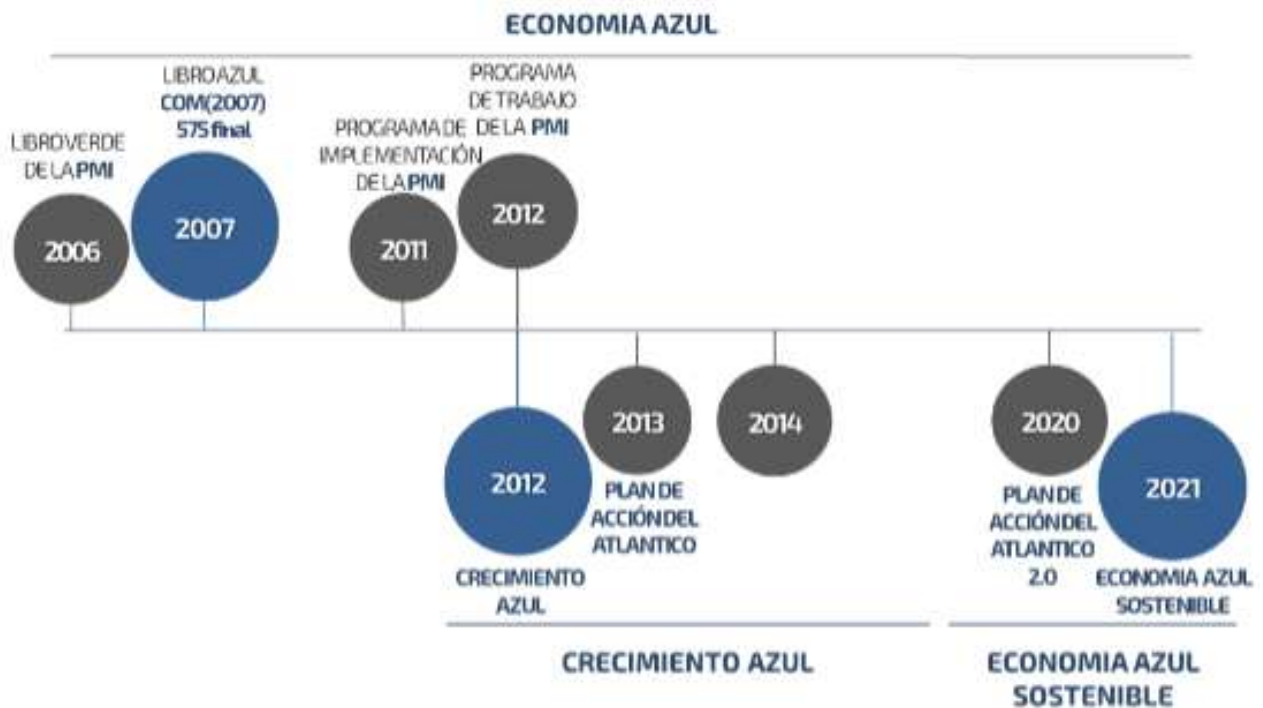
ECONOMIA AZUL

LIBRO VERDE DE LA PMI

2006

LIBRO AZUL COM(2007) 575 final

2007

PROGRAMA DE IMPLEMENTACIÓN DE LA PMI

2011

PROGRAMA DE TRABAJO DE LA PMI

2012

2012

CRECIMIENTO AZUL

2013

PLAN DE ACCIÓN DEL ATLANTICO

2014

2020

PLAN DE ACCIÓN DEL ATLANTICO 2.0

2021

ECONOMIA AZUL SOSTENIBLE

CRECIMIENTO AZUL

ECONOMIA AZUL SOSTENIBLE